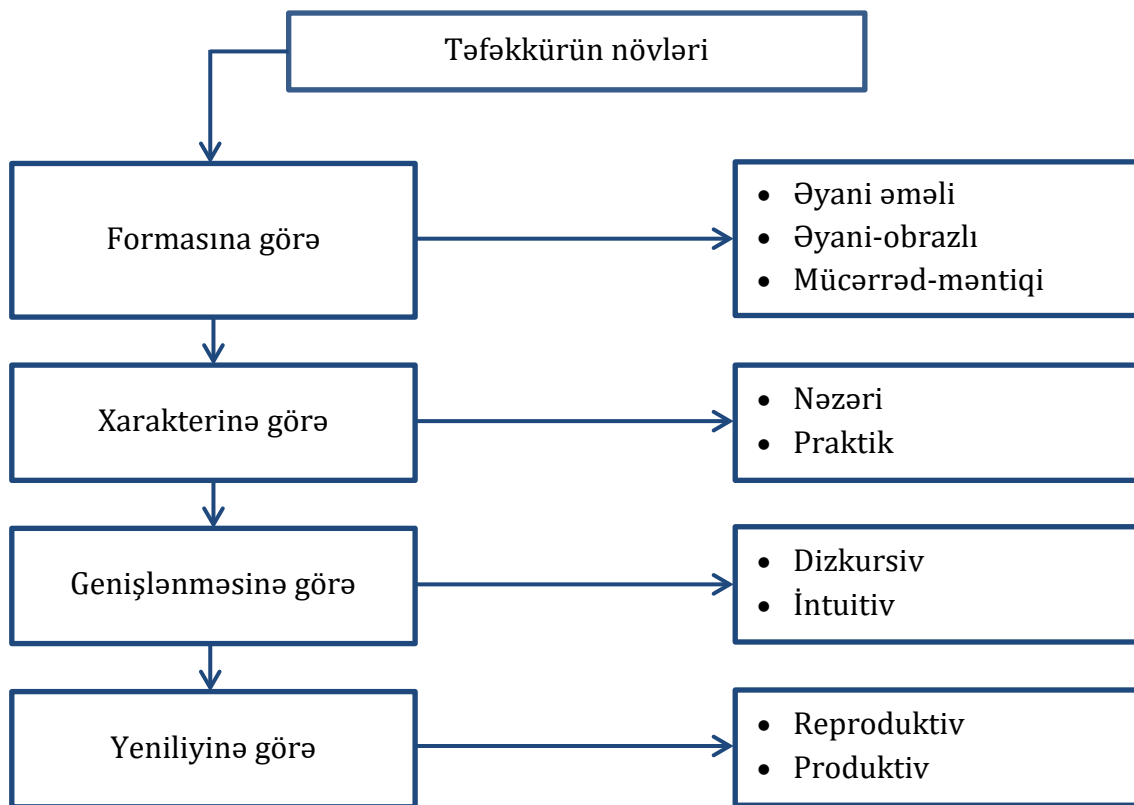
Təfəkkürün növləri

Formasına görə

- Əyani əməli
- Əyani-obrazlı
- Mücərrəd-məntiqi

Xarakterinə görə

- Nəzəri
- Praktik

Genişlənməsinə görə

- Dizkursiv
- İntuitiv

Yeniliyinə görə

- Reproduktiv
- Produktiv